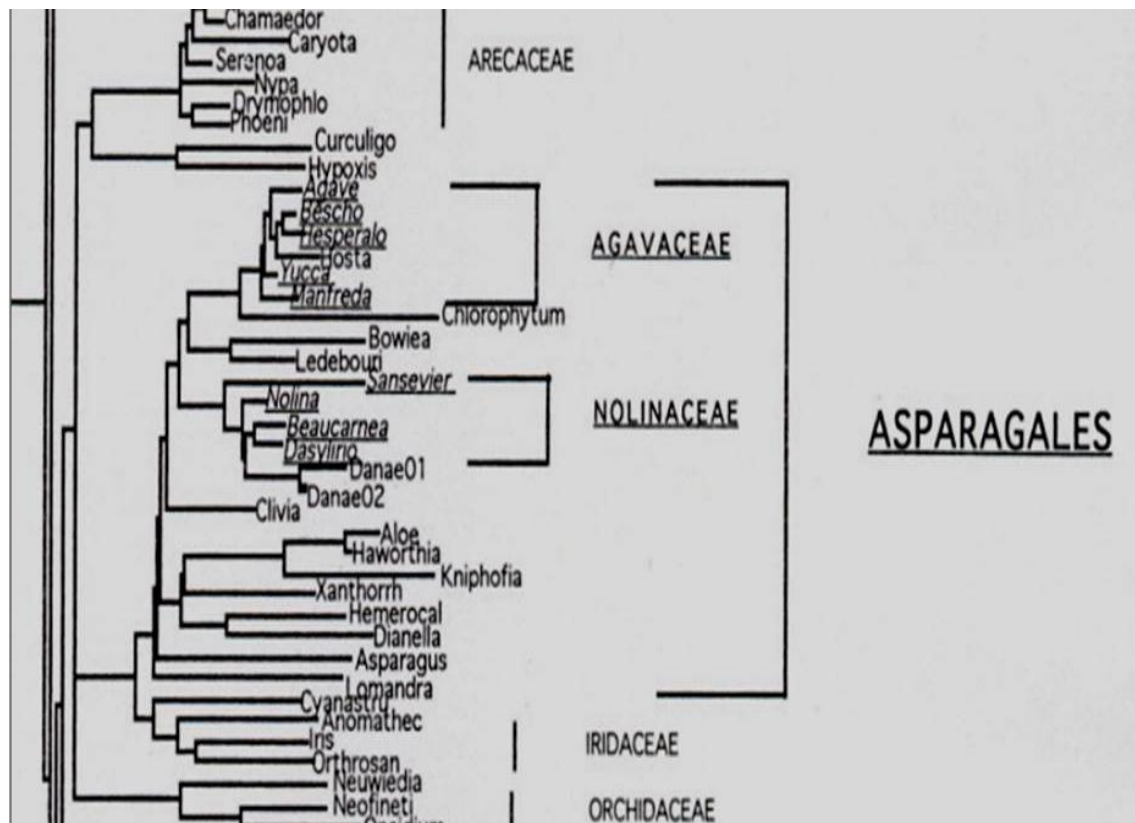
Chamaedor
Caryota
Serenoa
Nypa
Drymophlo
Phoeni
ARECACEAE
Curculigo
Hypoxis
Adave
Bescho
Hesperalo
Hosta
Yucca
Manfreda
AGAVACEAE
Chlorophytum
Bowiea
Ledebouri
Sansevier
Nolina
Beaucarnea
Dasylirio
NOLINACEAE
ASPARAGALES
Danae01
Danae02
Clivia
Aloe
Haworthia
Kniphofia
Xanthorrh
Hemerocal
Dianella
Asparagus
Lomandra
Cyanastru
Anomathec
Iris
IRIDACEAE
Orthrosan
Neuwiedia
Neofineti
ORCHIDACEAE
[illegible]